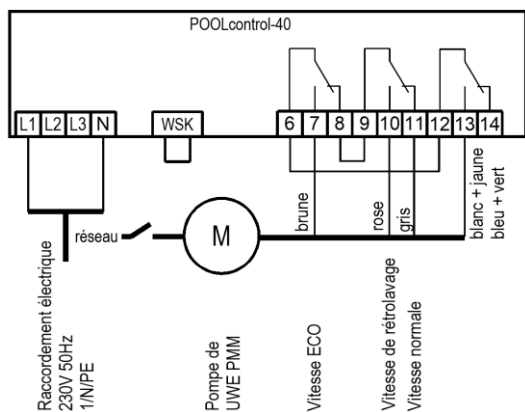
POOLcontrol-40

L1 L2 L3 N

WSK

6 7 8 9 10 11 12 13 14

brune

rose

gris

blanc + jaune
bleu + vert

réseau

M

Raccordement électrique
230V 50Hz
1/N/PE

Pompe de
UWE PMM

Vitesse ECO

Vitesse de rétrolavage

Vitesse normale